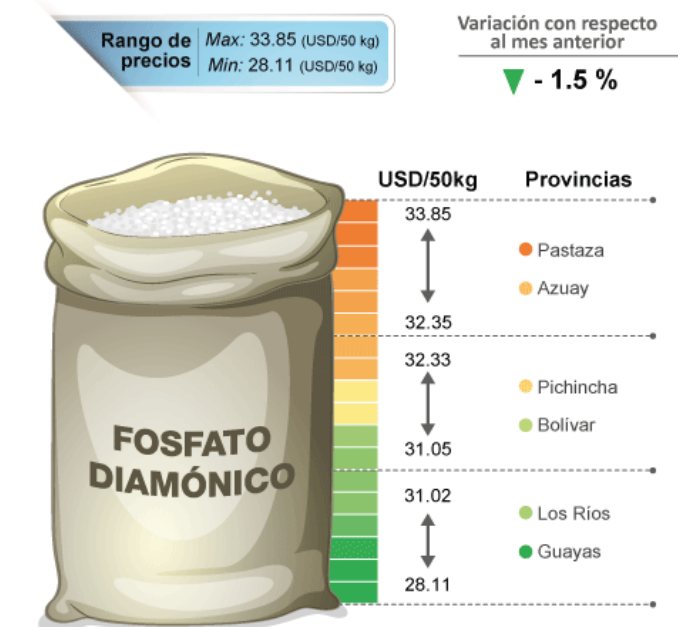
Rango de precios | Max: 33.85 (USD/50 kg)
Min: 28.11 (USD/50 kg)

Variación con respecto al mes anterior
- 1.5 %

FOSFATO DIAMÓNICO

| USD/50kg | Provincias |
|---|---|
| 33.85 – 32.35 | Pastaza, Azuay |
| 32.33 – 31.05 | Pichincha, Bolívar |
| 31.02 – 28.11 | Los Ríos, Guayas |